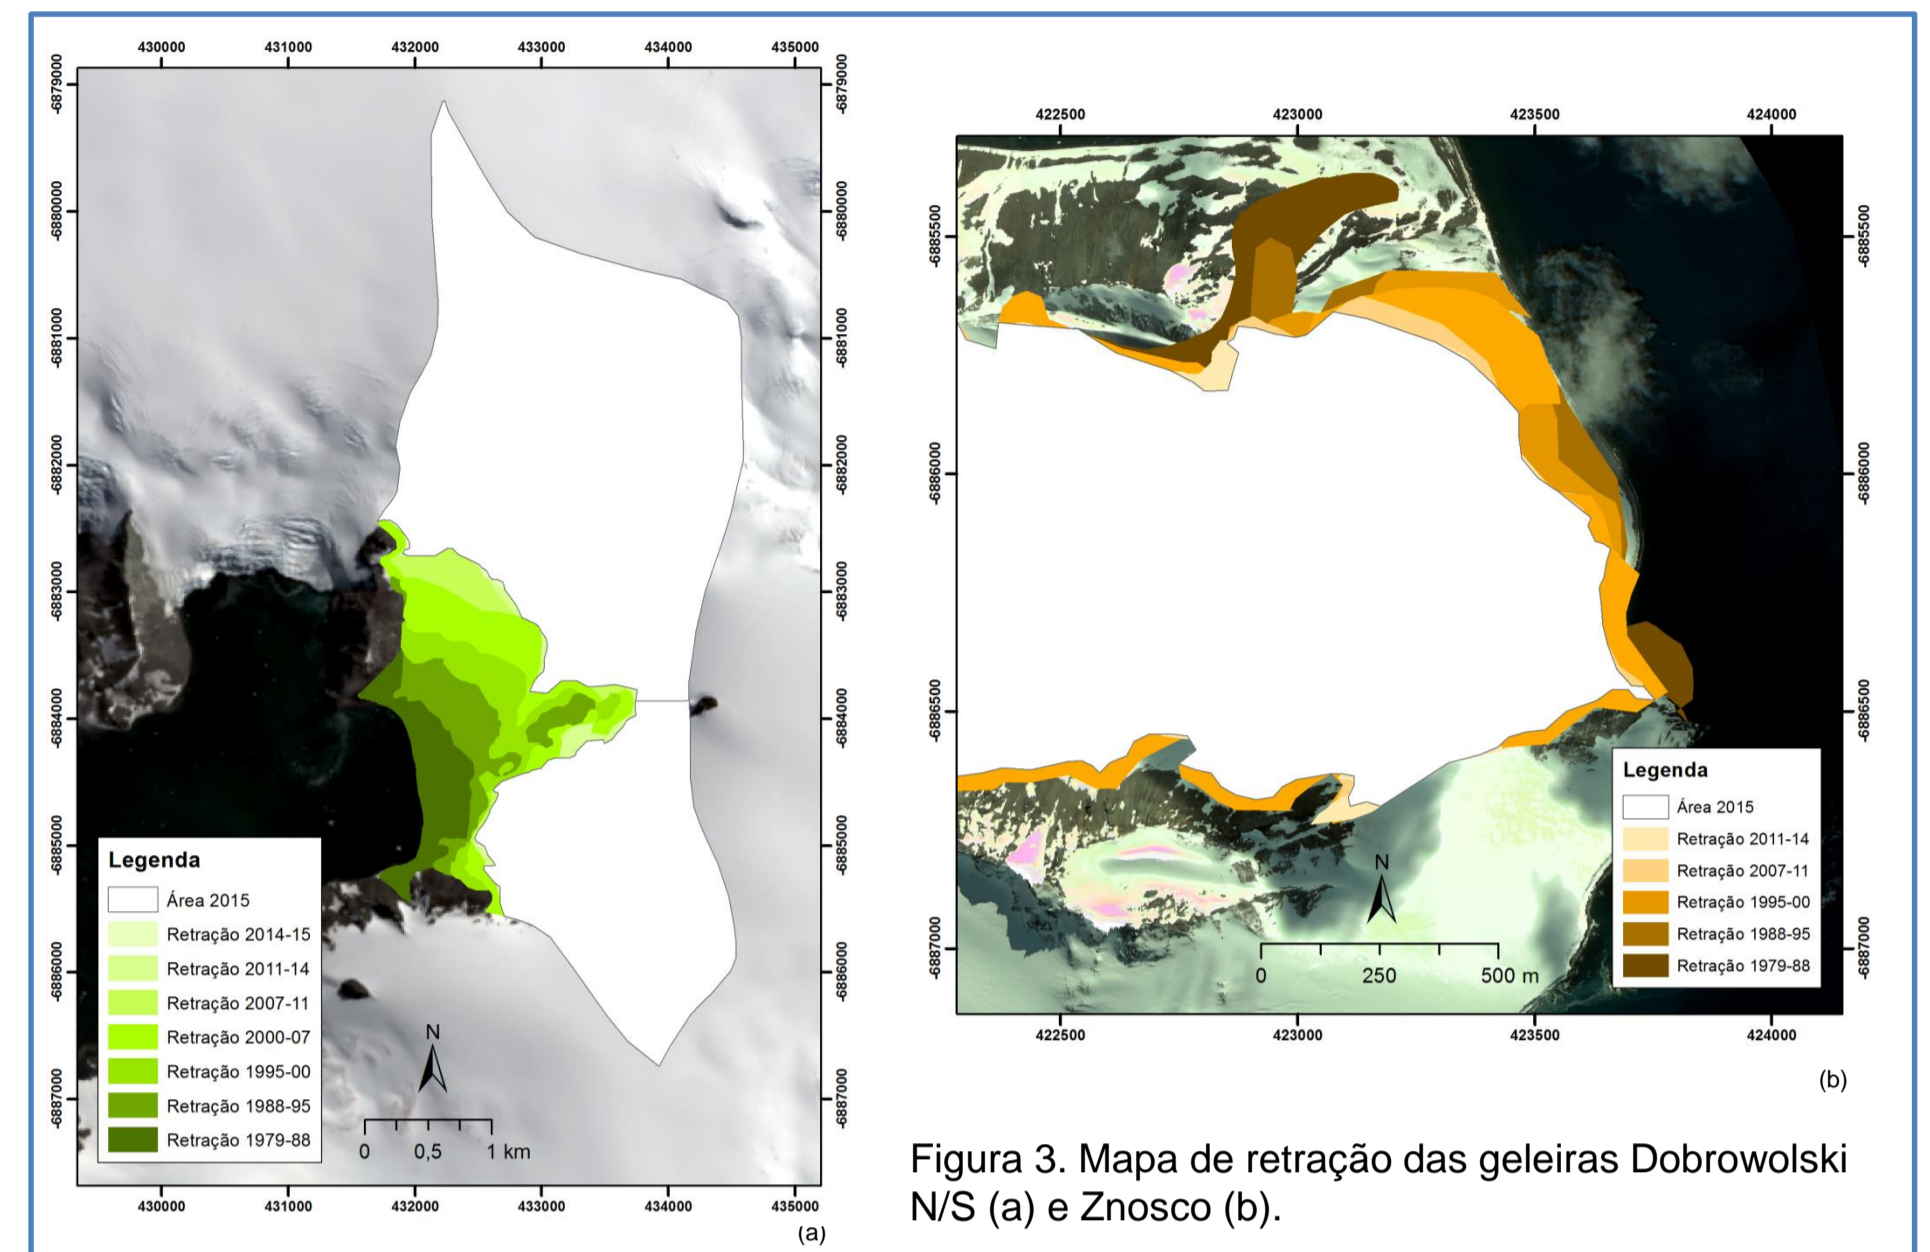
430000 431000 432000 433000 434000 435000

-6879000 -6880000 -6881000 -6882000 -6883000 -6884000 -6885000 -6886000 -6887000

-6879000 -6880000 -6881000 -6882000 -6883000 -6884000 -6885000 -6886000 -6887000

Legenda
Área 2015
Retração 2014-15
Retração 2011-14
Retração 2007-11
Retração 2000-07
Retração 1995-00
Retração 1988-95
Retração 1979-88

N

0 0,5 1 km

430000 431000 432000 433000 434000 435000

(a)

422500 423000 423500 424000

-6885500 -6886000 -6886500 -6887000

-6885500 -6886000 -6886500 -6887000

Legenda
Área 2015
Retração 2011-14
Retração 2007-11
Retração 1995-00
Retração 1988-95
Retração 1979-88

N

0 250 500 m

422500 423000 423500 424000

(b)

Figura 3. Mapa de retração das geleiras Dobrowolski N/S (a) e Znosco (b).